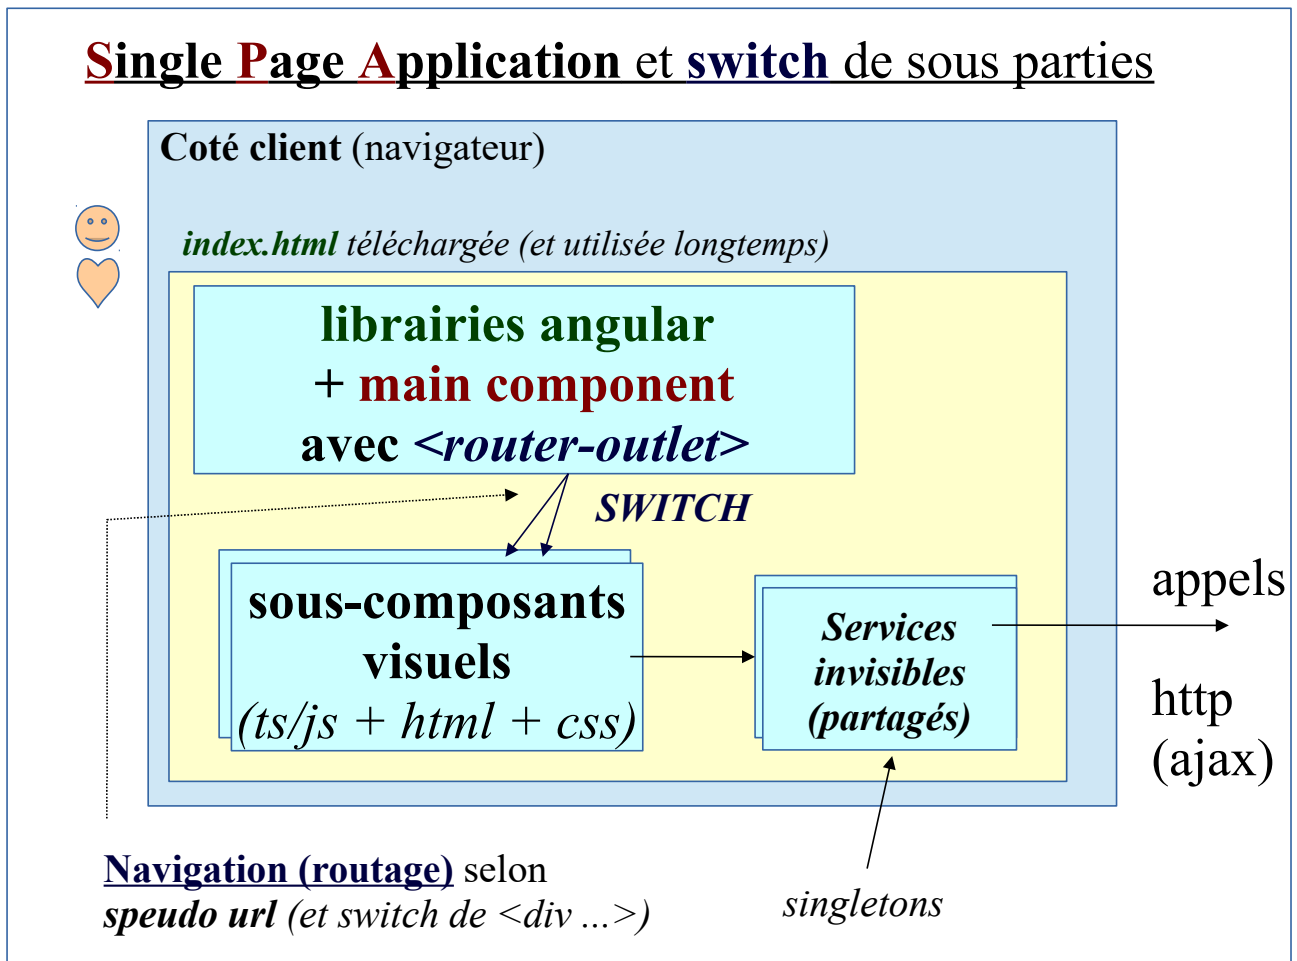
Single Page Application et switch de sous parties

Coté client (navigateur)

index.html téléchargée (et utilisée longtemps)

librairies angular
+ main component
avec <router-outlet>

SWITCH

sous-composants visuels
(ts/js + html + css)

Services invisibles (partagés)

appels

http
(ajax)

Navigation (routage) selon
speudo url (et switch de <div ...>)

singletons